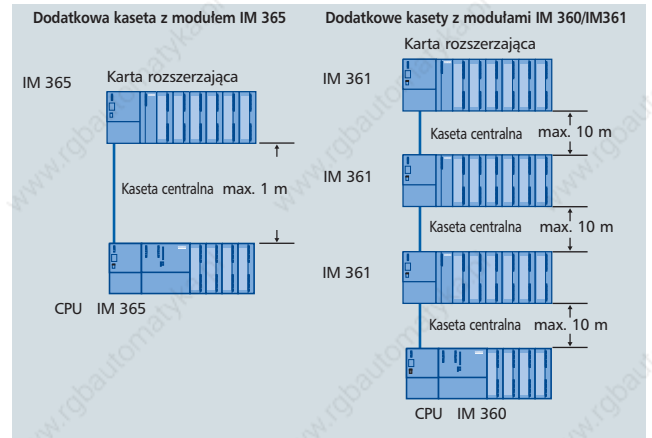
Dodatkowa kaseta z modułem IM 365

IM 365

Karta rozszerzająca

Kaseta centralna max. 1 m

CPU IM 365

Dodatkowe kasety z modułami IM 360/IM361

Karta rozszerzająca

IM 361

Kaseta centralna max. 10 m

IM 361

Kaseta centralna max. 10 m

IM 361

Kaseta centralna max. 10 m

CPU IM 360

www.rgbautomatyka.pl